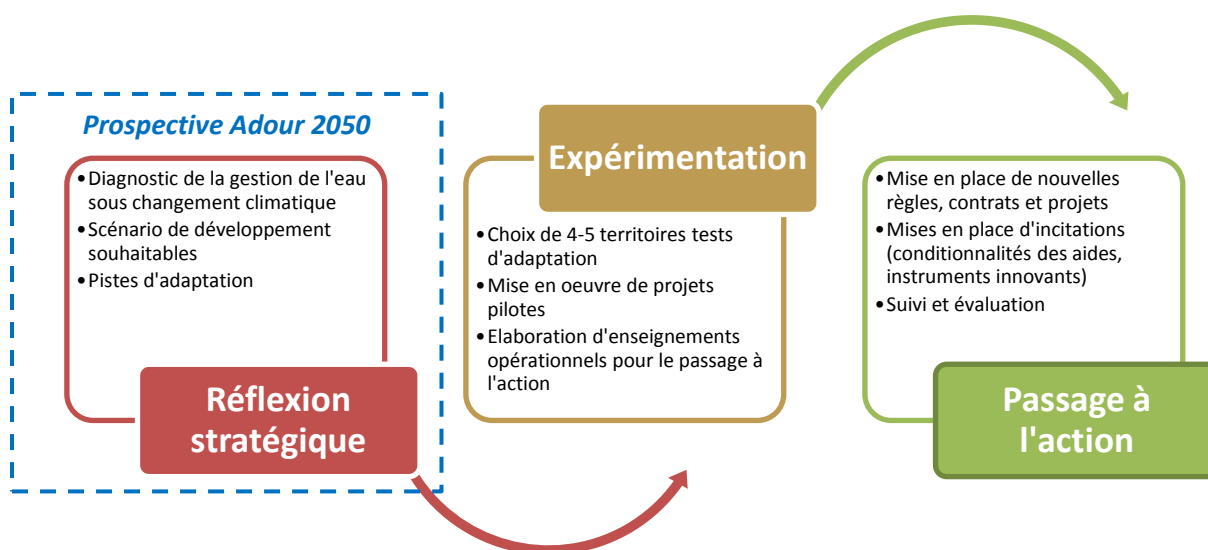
Prospective Adour 2050

•Diagnostic de la gestion de l'eau sous changement climatique
•Scénario de développement souhaitables
•Pistes d'adaptation

Réflexion stratégique

Expérimentation

•Choix de 4-5 territoires tests d'adaptation
•Mise en oeuvre de projets pilotes
•Elaboration d'enseignements opérationnels pour le passage à l'action

•Mise en place de nouvelles règles, contrats et projets
•Mises en place d'incitations (conditionnalités des aides, instruments innovants)
•Suivi et évaluation

Passage à l'action